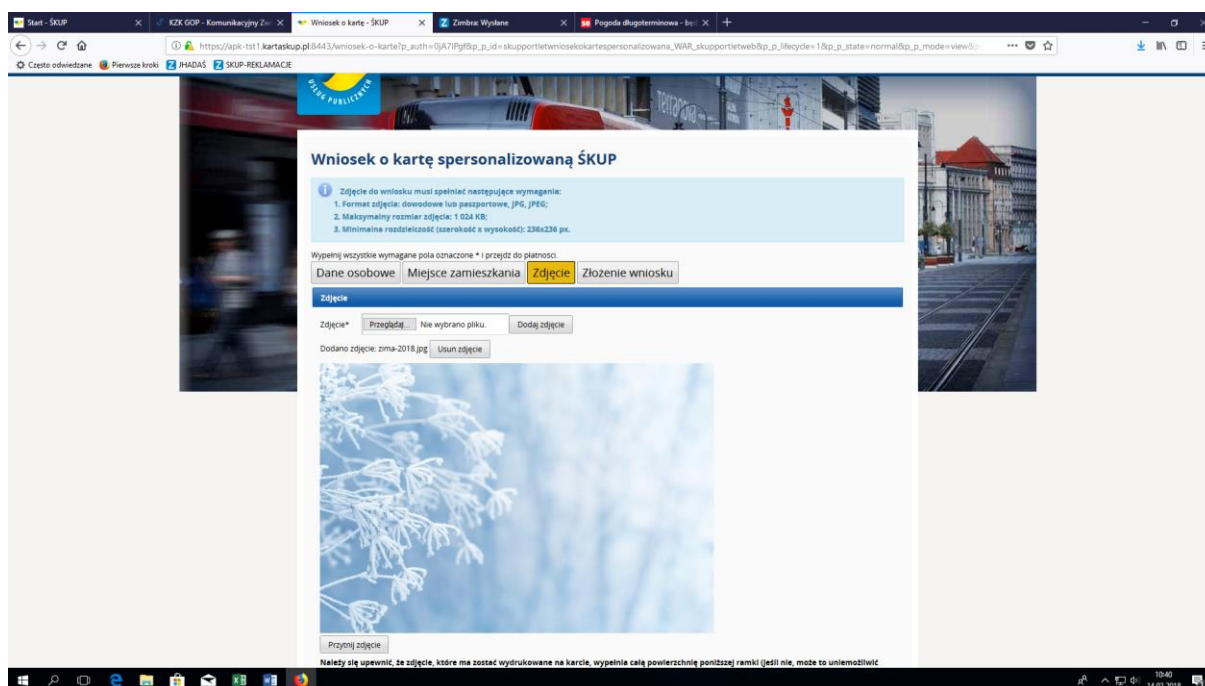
Start - ŚKUP
KZK GOP - Komunikacyjny Zw
Wniosek o kartę - ŚKUP
Zimbra: Wysłane
Pogoda długoterminowa - bez

https://apk-tst1.kartaskup.pl:8443/wniosek-o-karte?p_auth=0jA7lPgf&p_p_id=skupportletwnioskokartespersonalizowana_WAR_skupportletweb&p_p_lifecycle=1&p_p_state=normal&p_p_mode=view&p

Często odwiedzane Pierwsze kroki JHADAŚ SKUP-REKLAMACJE

Wniosek o kartę spersonalizowaną ŚKUP

Zdjęcie do wniosku musi spełniać następujące wymagania:
1. Format zdjęcia: dowodowe lub paszportowe, JPG, JPEG;
2. Maksymalny rozmiar zdjęcia: 1 024 KB;
3. Minimalna rozdzielczość (szerokość x wysokość): 236x236 px.

Wypełnij wszystkie wymagane pola oznaczone * i przejdź do płatności.

Dane osobowe | Miejsce zamieszkania | Zdjęcie | Złożenie wniosku

Zdjęcie

Zdjęcie* Przeglądaj... Nie wybrano pliku. Dodaj zdjęcie

Dodano zdjęcie: zima-2018.jpg Usuń zdjęcie

Przytnij zdjęcie

Należy się upewnić, że zdjęcie, które ma zostać wydrukowane na karcie, wypełnia całą powierzchnię poniższej ramki (jeśli nie, może to uniemożliwić

10:40
14.02.2018